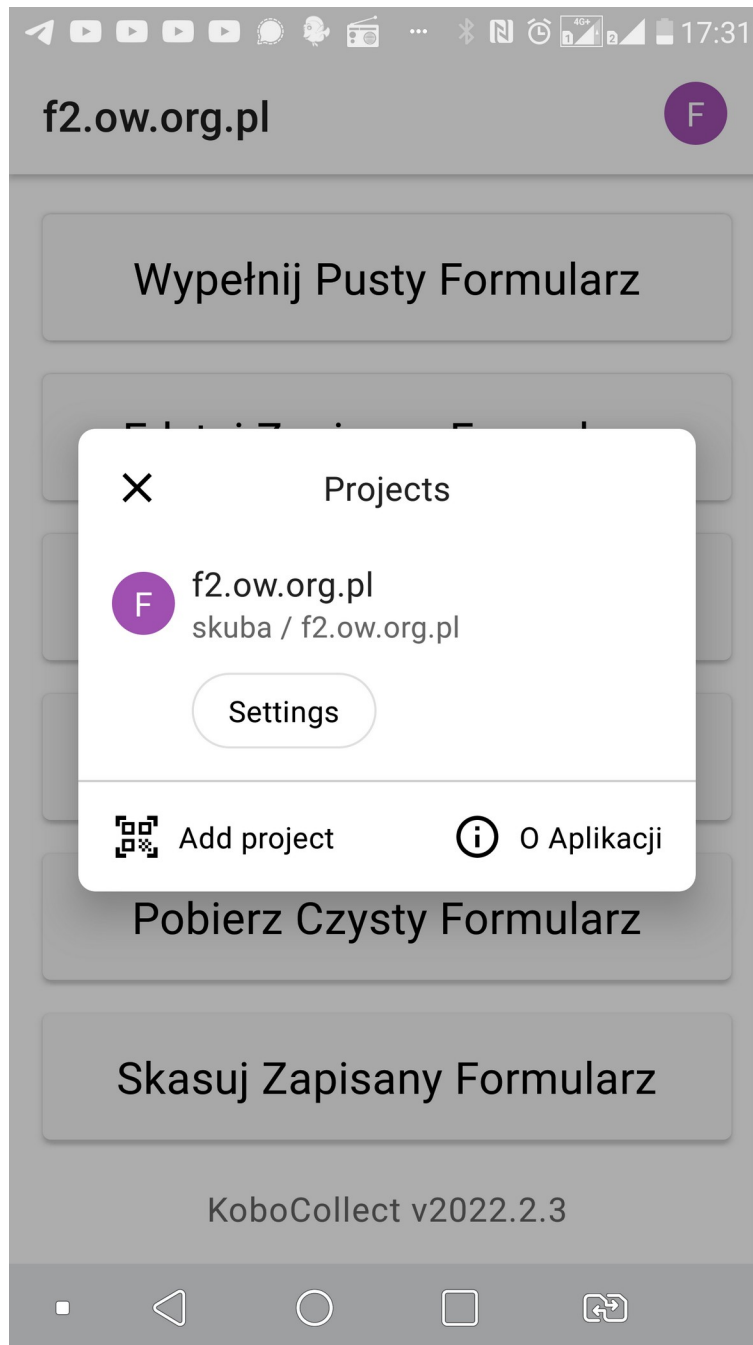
17:31

f2.ow.org.pl

F

Wypełnij Pusty Formularz

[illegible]

Projects

F

f2.ow.org.pl

skuba / f2.ow.org.pl

Settings

Add project

O Aplikacji

Pobierz Czysty Formularz

Skasuj Zapisany Formularz

KoboCollect v2022.2.3